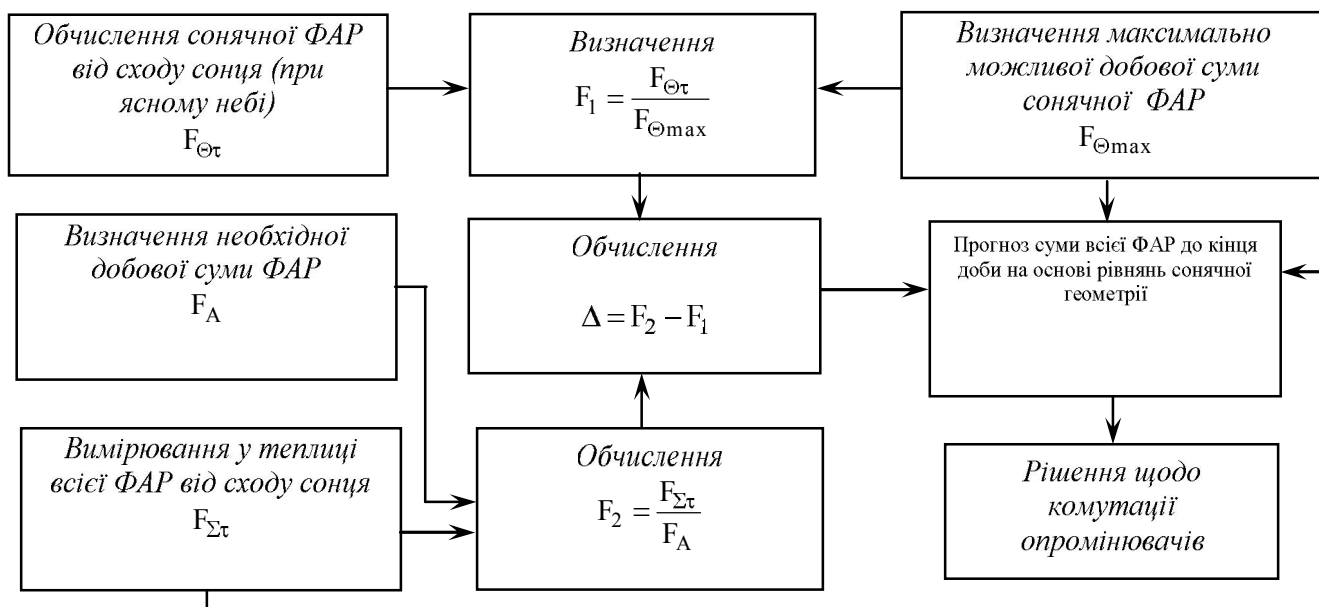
Обчислення сонячної ФАР від сходу сонця (при ясному небі)
$F_{\Theta\tau}$

Визначення
$F_1 = \frac{F_{\Theta\tau}}{F_{\Theta max}}$

Визначення максимально можливої добової суми сонячної ФАР
$F_{\Theta max}$

Визначення необхідної добової суми ФАР
$F_A$

Обчислення
$\Delta = F_2 - F_1$

Прогноз суми всієї ФАР до кінця доби на основі рівнянь сонячної геометрії

Вимірювання у теплиці всієї ФАР від сходу сонця
$F_{\Sigma\tau}$

Обчислення
$F_2 = \frac{F_{\Sigma\tau}}{F_A}$

Рішення щодо комутації опромінювачів